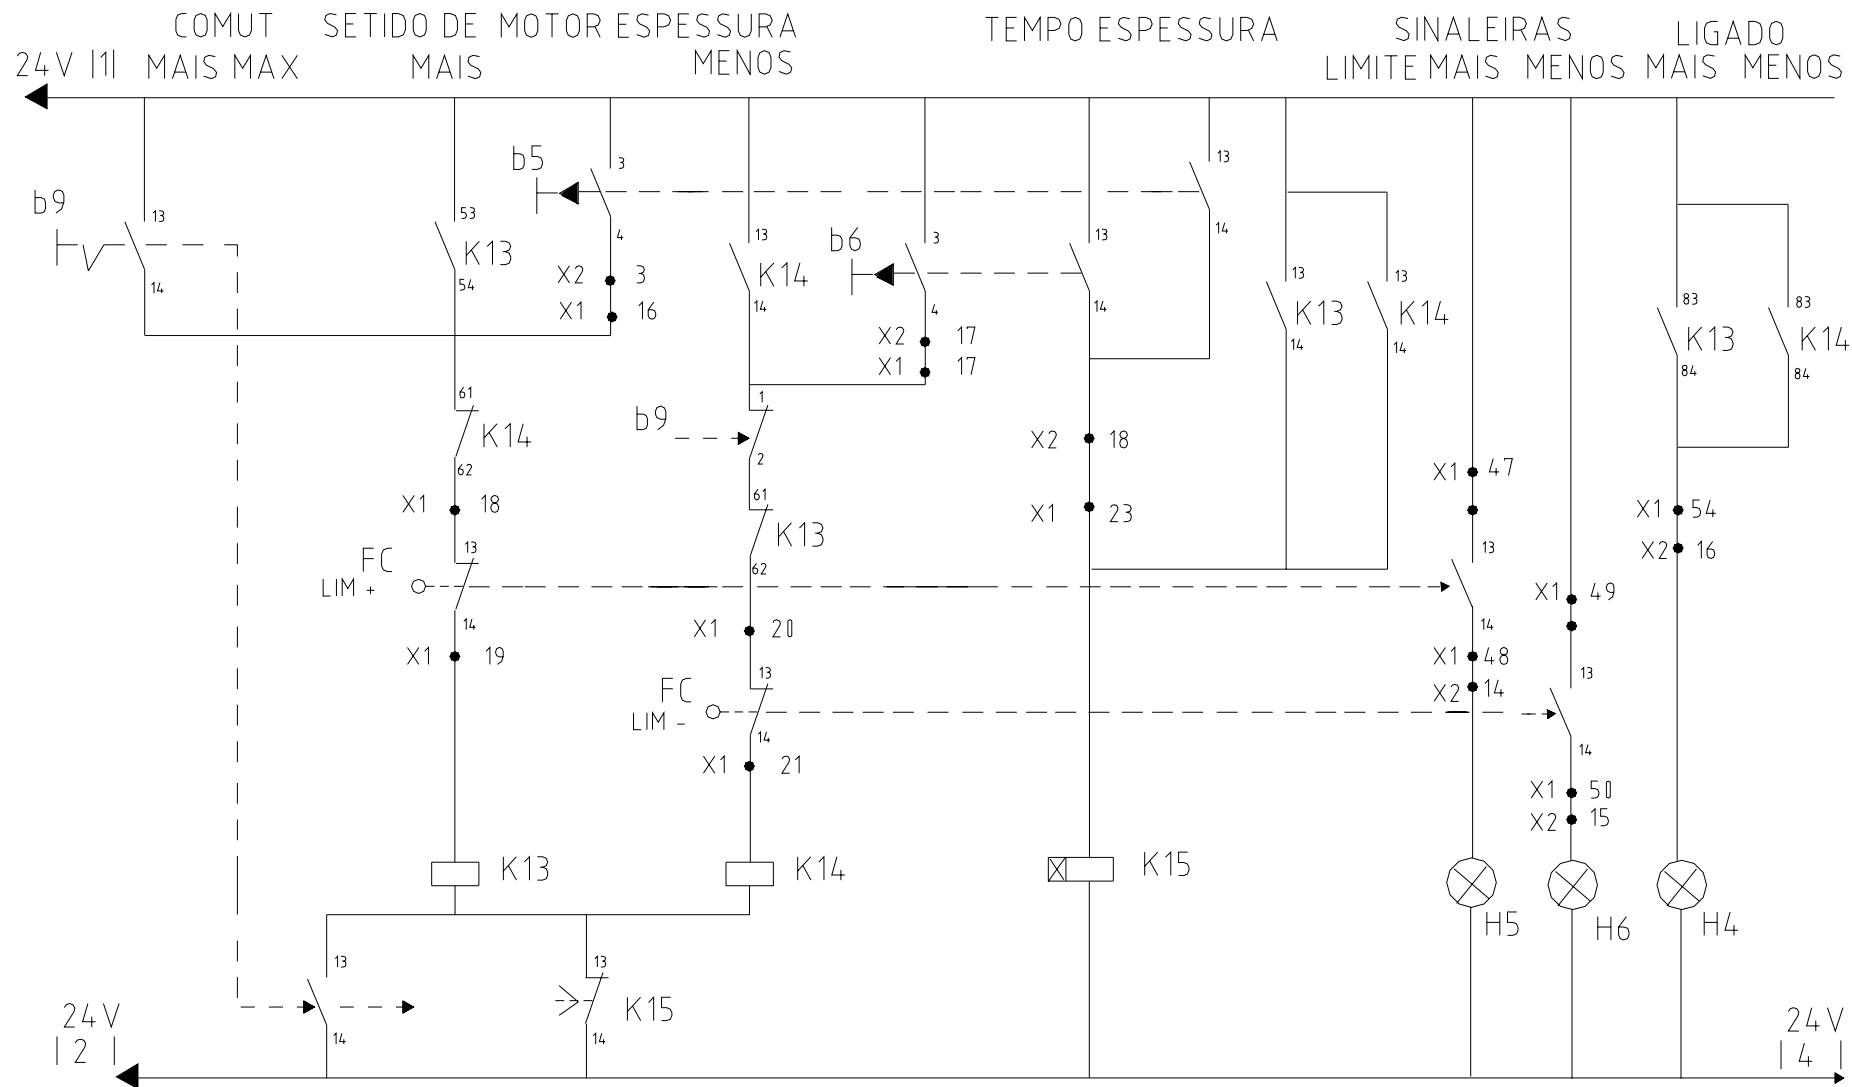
COMUT SETIDO DE MOTOR ESPESSURA TEMPO ESPESSURA SINALEIRAS LIGADO
24V |1| MAIS MAX MAIS MENOS LIMITE MAIS MENOS MAIS MENOS

b5 3 13
b9 13 53 4 13 b6 3 13 14
K13 X2 3 K14 13 13 83 83
14 54 X1 16 14 4 14 K13 K14 K13 K14
X2 17 14 14 84 84
X1 17
61 1
K14 b9 2
62 X2 18
X1 18 61 X1 47
K13 X1 23 X1 54
FC 13 62 13 X2 16
LIM + 14 X1 49
X1 19 X1 20 X1 48
FC 13 X2 14 13
LIM - 14
X1 21 14
X1 50
X2 15
K13 K14 K15
H5 H6 H4
13 13
24V K15
|2| 14 14 24V
|4|